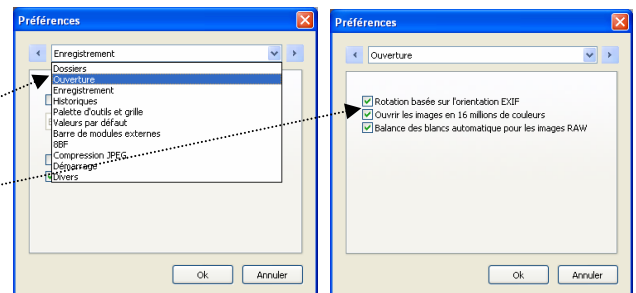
Préférences

Enregistrement

Dossiers
Ouverture
Enregistrement
Historiques
Palette d'outils et grille
Valeurs par défaut
Barre de modules externes
8BF
Compression JPEG
Démarrage
Divers

Ok
Annuler

Préférences

Ouverture

Rotation basée sur l'orientation EXIF
Ouvrir les images en 16 millions de couleurs
Balance des blancs automatique pour les images RAW

Ok
Annuler